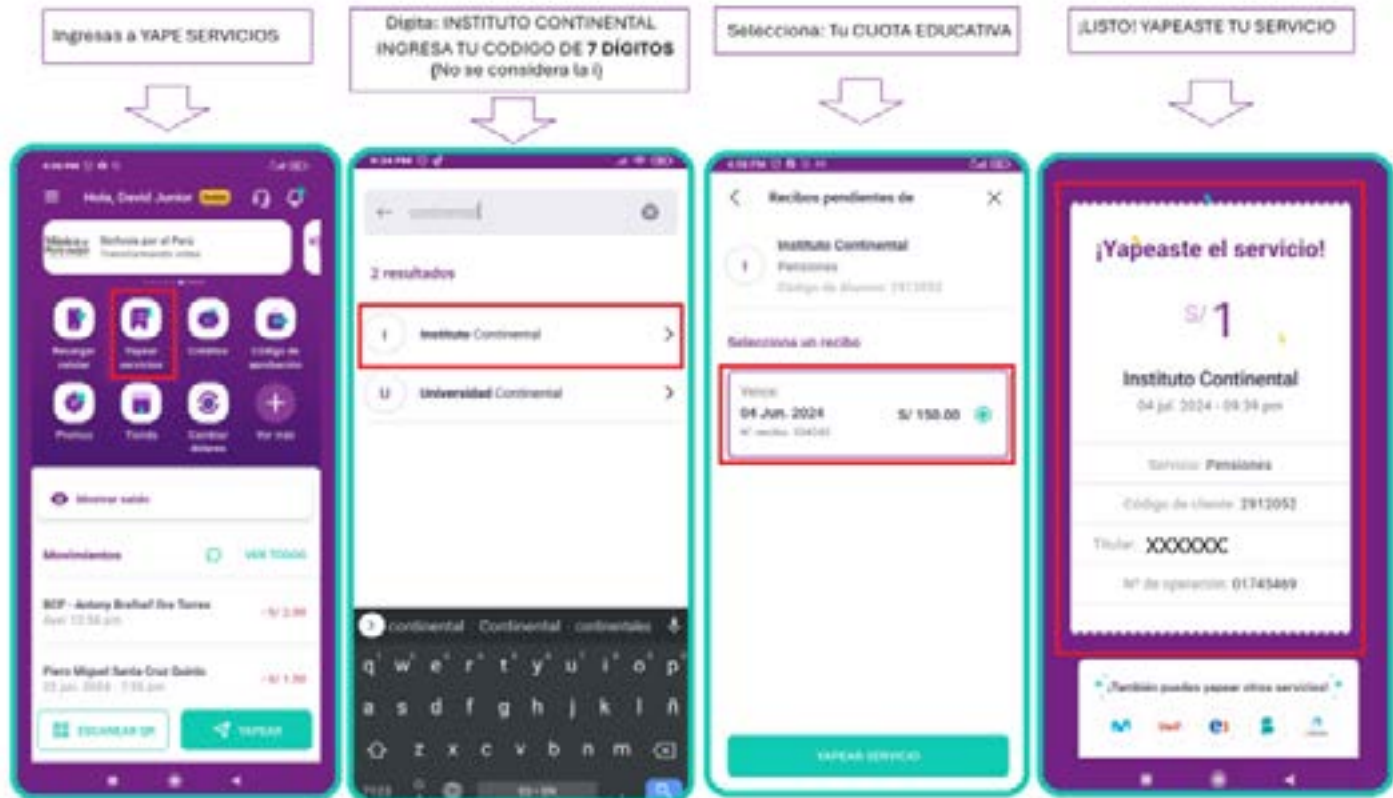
Ingresas a YAPE SERVICIOS

Digita: INSTITUTO CONTINENTAL INGRESA TU CODIGO DE **7 DÍGITOS** (No se considera la i)

Selecciona: Tu CUOTA EDUCATIVA

¡LISTO! YAPEASTE TU SERVICIO

Hola, David Junior

Recargar celular

Yapear servicios

Créditos

Código de aprobación

Promos

Tienda

Cambiar dólares

Ver más

Mostrar saldo

Movimientos

VER TODOS

BCP - Antony Brelhaf Oro Torres

- S/ 2.00

Piero Miguel Santa Cruz Quiróz

- S/ 1.00

ESCANEAR QR

YAPEAR

2 resultados

Instituto Continental

Universidad Continental

continental Continental continentales

q w e r t y u i o p

a s d f g h j k l ñ

z x c v b n m

Recibos pendientes de

Instituto Continental

Pensiones

Selecciona un recibo

Vence

04 Jun. 2024

S/ 150.00

YAPEAR SERVICIO

¡Yapeaste el servicio!

S/ 1

Instituto Continental

04 jul. 2024 - 09:39 pm

Servicio: Pensiones

Código de cliente: 2912052

Titular: XXXXXC

Nº de operación: 01745469

¡También puedes yapear otros servicios!